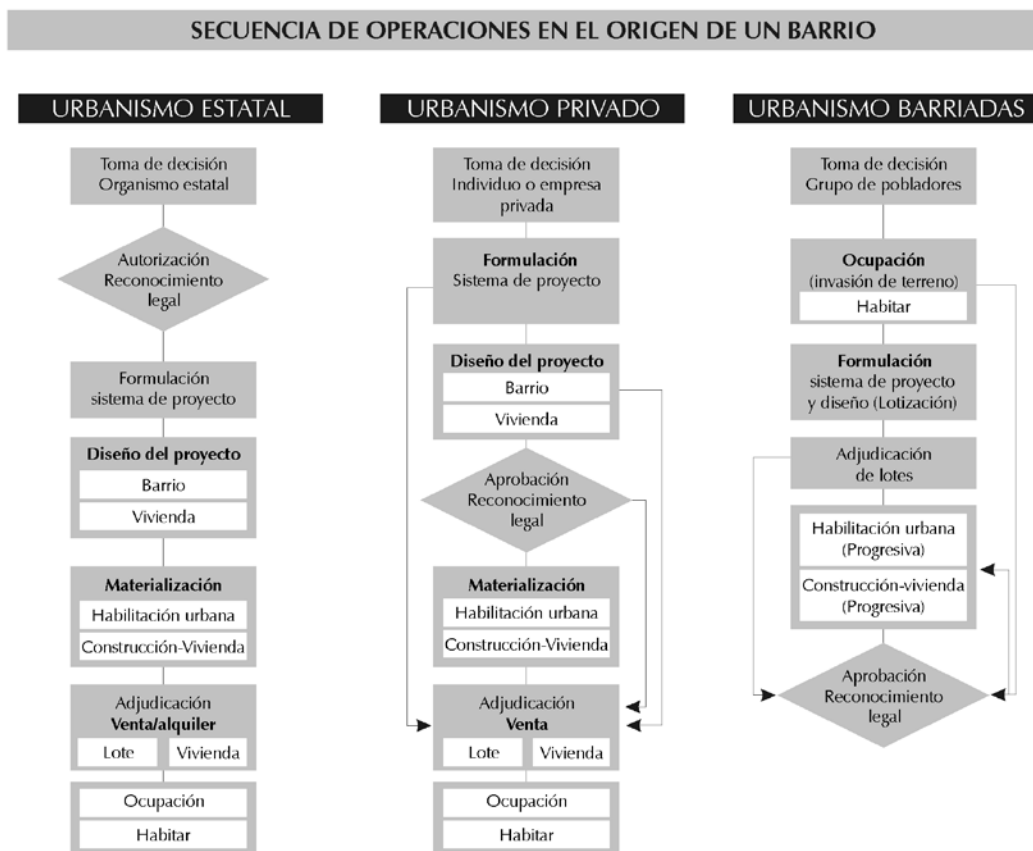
SECUENCIA DE OPERACIONES EN EL ORIGEN DE UN BARRIO

URBANISMO ESTATAL

Toma de decisión
Organismo estatal

Autorización
Reconocimiento
legal

Formulación
sistema de proyecto

**Diseño del proyecto**
Barrio
Vivienda

**Materialización**
Habilitación urbana
Construcción-Vivienda

Adjudicación
**Venta/alquiler**
Lote
Vivienda

Ocupación
Habitar

URBANISMO PRIVADO

Toma de decisión
Individuo o empresa
privada

**Formulación**
Sistema de proyecto

**Diseño del proyecto**
Barrio
Vivienda

Aprobación
Reconocimiento
legal

**Materialización**
Habilitación urbana
Construcción-Vivienda

Adjudicación
**Venta**
Lote
Vivienda

Ocupación
Habitar

URBANISMO BARRIADAS

Toma de decisión
Grupo de pobladores

**Ocupación**
(invasión de terreno)
Habitar

**Formulación**
sistema de proyecto
y diseño (Lotización)

Adjudicación
de lotes

Habilitación urbana
(Progresiva)
Construcción-vivienda
(Progresiva)

Aprobación
Reconocimiento
legal